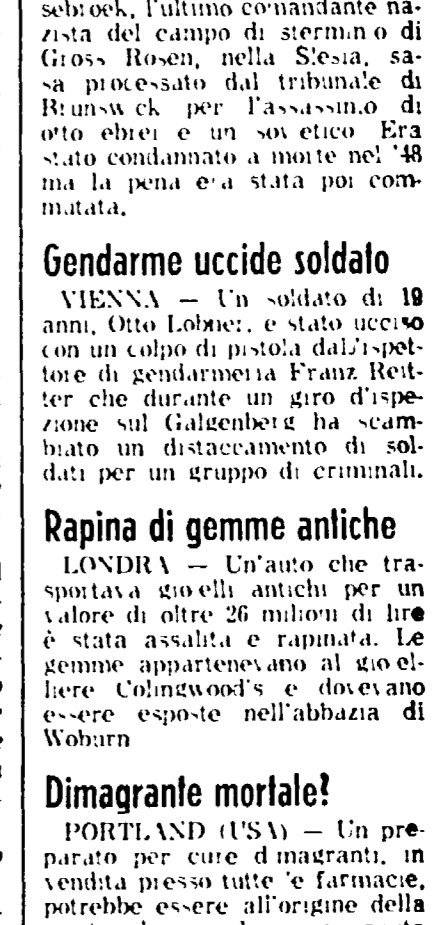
sebroek, l'ultimo comandante nazista del campo di stermin.o di Gross Rosen, nella Slesia, sarà processato dal tribunale di Brunswick per l'assassinio di otto ebrei e un sovietico. Era stato condannato a morte nel '48 ma la pena era stata poi commutata.

Gendarme uccide soldato

VIENNA — Un soldato di 19 anni, Otto Lobner, è stato ucciso con un colpo di pistola dall'ispettore di gendarmeria Franz Reitter che durante un giro d'ispezione sul Galgenberg ha scambiato un distaccamento di soldati per un gruppo di criminali.

Rapina di gemme antiche

LONDRA — Un'auto che trasportava gioielli antichi per un valore di oltre 26 milioni di lire è stata assalita e rapinata. Le gemme appartenevano al gioielliere Colingwood's e dovevano essere esposte nell'abbazia di Woburn

Dimagrante mortale?

PORTLAND (USA) — Un preparato per cure dimagranti, in vendita presso tutte le farmacie, potrebbe essere all'origine della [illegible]